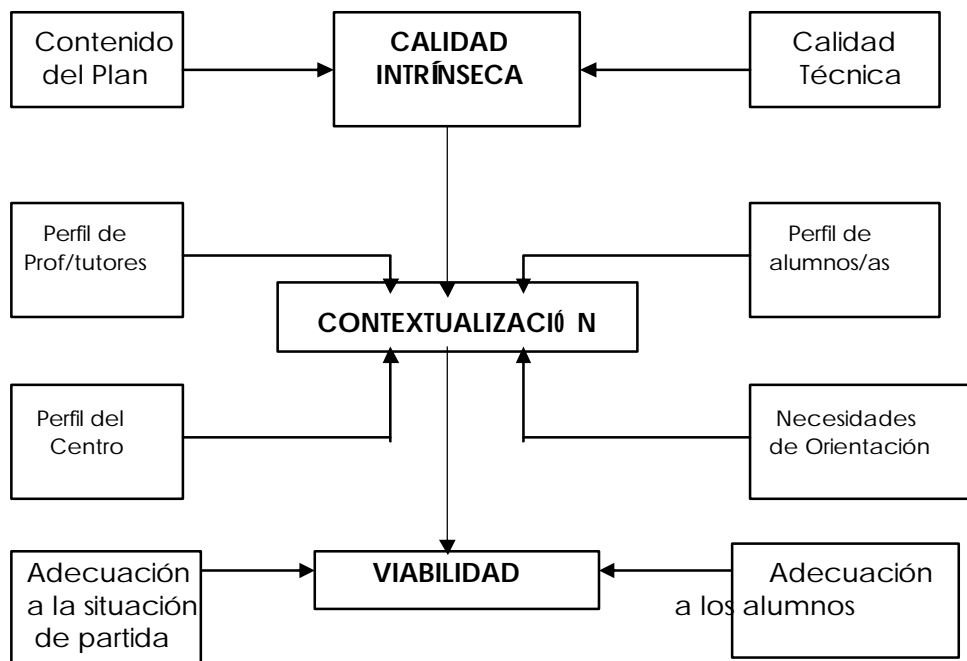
Contenido del Plan

CALIDAD INTRÍNSECA

Calidad Técnica

Perfil de Prof/tutores

Perfil de alumnos/as

CONTEXTUALIZACIÓ N

Perfil del Centro

Necesidades de Orientación

Adecuación a la situación de partida

VIABILIDAD

Adecuación a los alumnos